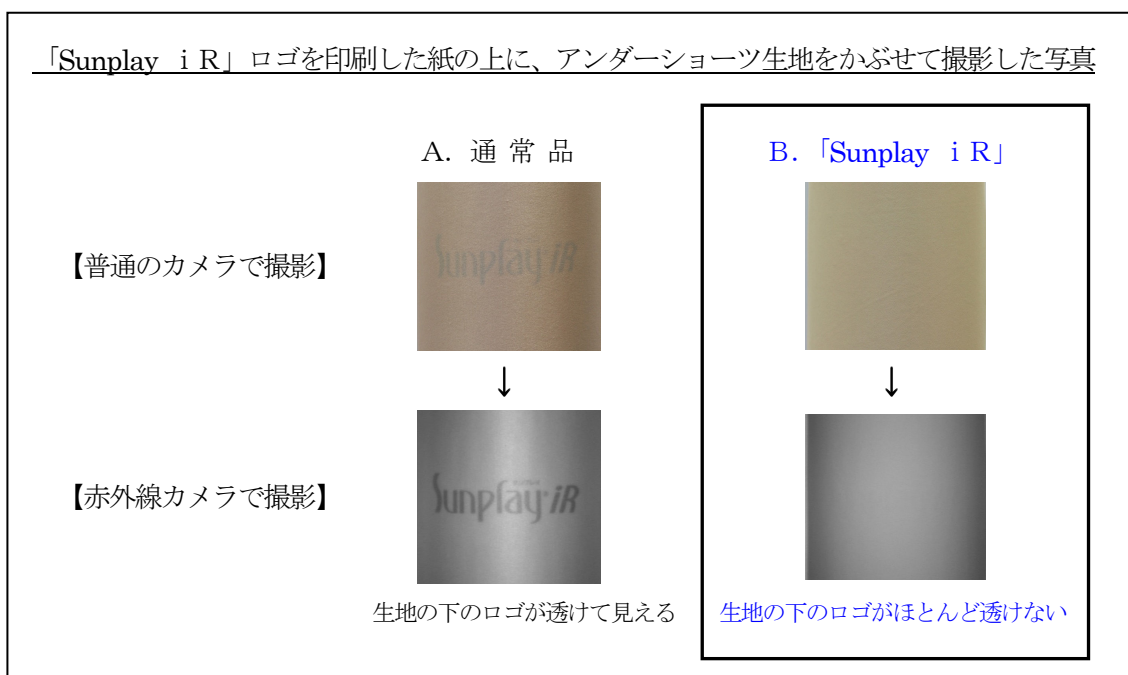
「Sunplay ｉR」ロゴを印刷した紙の上に、アンダーショーツ生地をかぶせて撮影した写真

A. 通 常 品

B. 「Sunplay ｉR」

【普通のカメラで撮影】

Sunplay iR

↓

↓

【赤外線カメラで撮影】

Sunplay iR

生地の下のロゴが透けて見える

生地の下のロゴがほとんど透けない